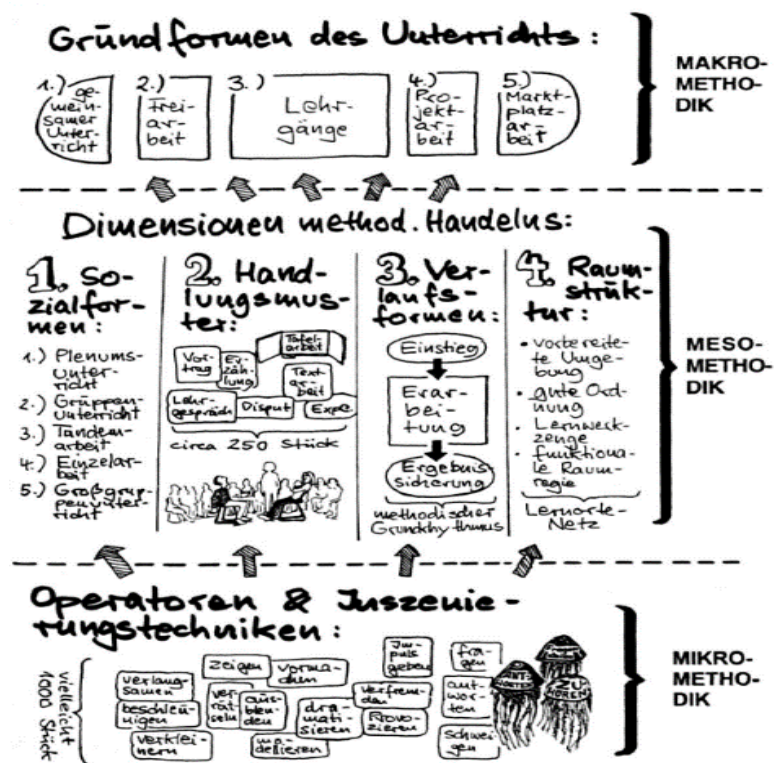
Grundformen des Unterrichts:

1.) gemeinsamer Unterricht
2.) Freiarbeit
3.) Lehrgänge
4.) Projektarbeit
5.) Marktplatzarbeit

MAKRO-METHODIK

Dimensionen method. Handelns:

1. Sozialformen:
1.) Plenumsunterricht
2.) Gruppenunterricht
3.) Tandemarbeit
4.) Einzelarbeit
5.) Großgruppenunterricht

2. Handlungsmuster:
Vortrag
Erzählung
Tafelarbeit
Textarbeit
Lehrgespräch
Disput
Expe
circa 250 Stück

3. Verlaufsformen:
Einstieg
Erarbeitung
Ergebnissicherung
methodischer Grundrhythmus

4. Raumstruktur:
• vorbereitete Umgebung
• gute Ordnung
• Lernwerkzeuge
• funktionale Raumregie
Lernorte-Netz

MESO-METHODIK

Operatoren & Inszenierungstechniken:

vielleicht 1000 Stück
verlangsamen
beschleunigen
verkleinern
zeigen
verrätseln
ausblenden
vormachen
dramatisieren
verfremden
provozieren
modellieren
Impulse geben
fragen
antworten
schweigen
Antworten
Zuhören

MIKRO-METHODIK